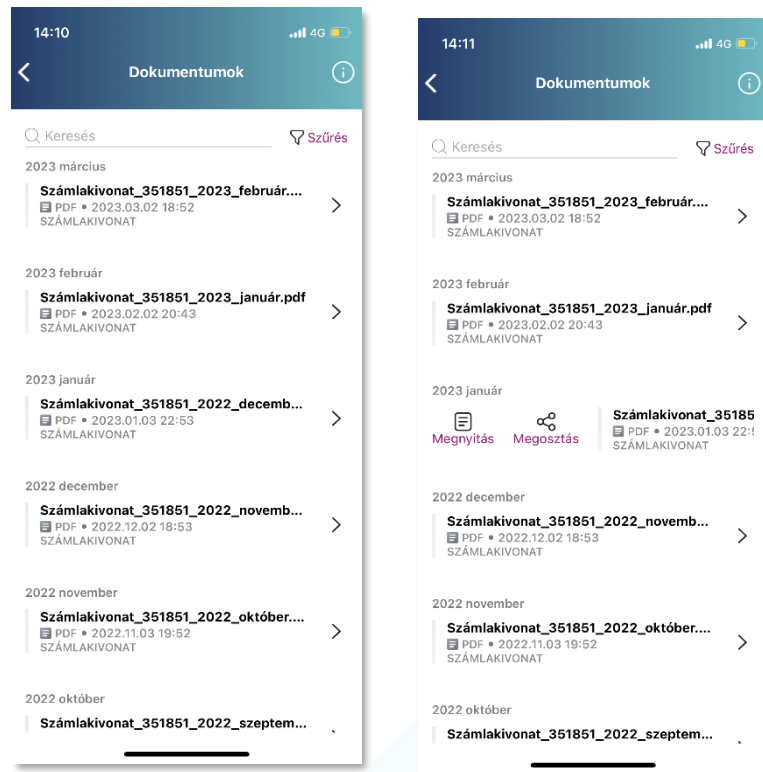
14:10
4G
Dokumentumok
Keresés
Szűrés
2023 március
Számlakivonat_351851_2023_február....
PDF • 2023.03.02 18:52
SZÁMLAKIVONAT
2023 február
Számlakivonat_351851_2023_január.pdf
PDF • 2023.02.02 20:43
SZÁMLAKIVONAT
2023 január
Számlakivonat_351851_2022_decemb...
PDF • 2023.01.03 22:53
SZÁMLAKIVONAT
2022 december
Számlakivonat_351851_2022_novemb...
PDF • 2022.12.02 18:53
SZÁMLAKIVONAT
2022 november
Számlakivonat_351851_2022_október....
PDF • 2022.11.03 19:52
SZÁMLAKIVONAT
2022 október
Számlakivonat_351851_2022_szeptem...

14:11
4G
Dokumentumok
Keresés
Szűrés
2023 március
Számlakivonat_351851_2023_február....
PDF • 2023.03.02 18:52
SZÁMLAKIVONAT
2023 február
Számlakivonat_351851_2023_január.pdf
PDF • 2023.02.02 20:43
SZÁMLAKIVONAT
2023 január
Megnyitás
Megosztás
Számlakivonat_35185
PDF • 2023.01.03 22:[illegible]
SZÁMLAKIVONAT
2022 december
Számlakivonat_351851_2022_novemb...
PDF • 2022.12.02 18:53
SZÁMLAKIVONAT
2022 november
Számlakivonat_351851_2022_október....
PDF • 2022.11.03 19:52
SZÁMLAKIVONAT
2022 október
Számlakivonat_351851_2022_szeptem...